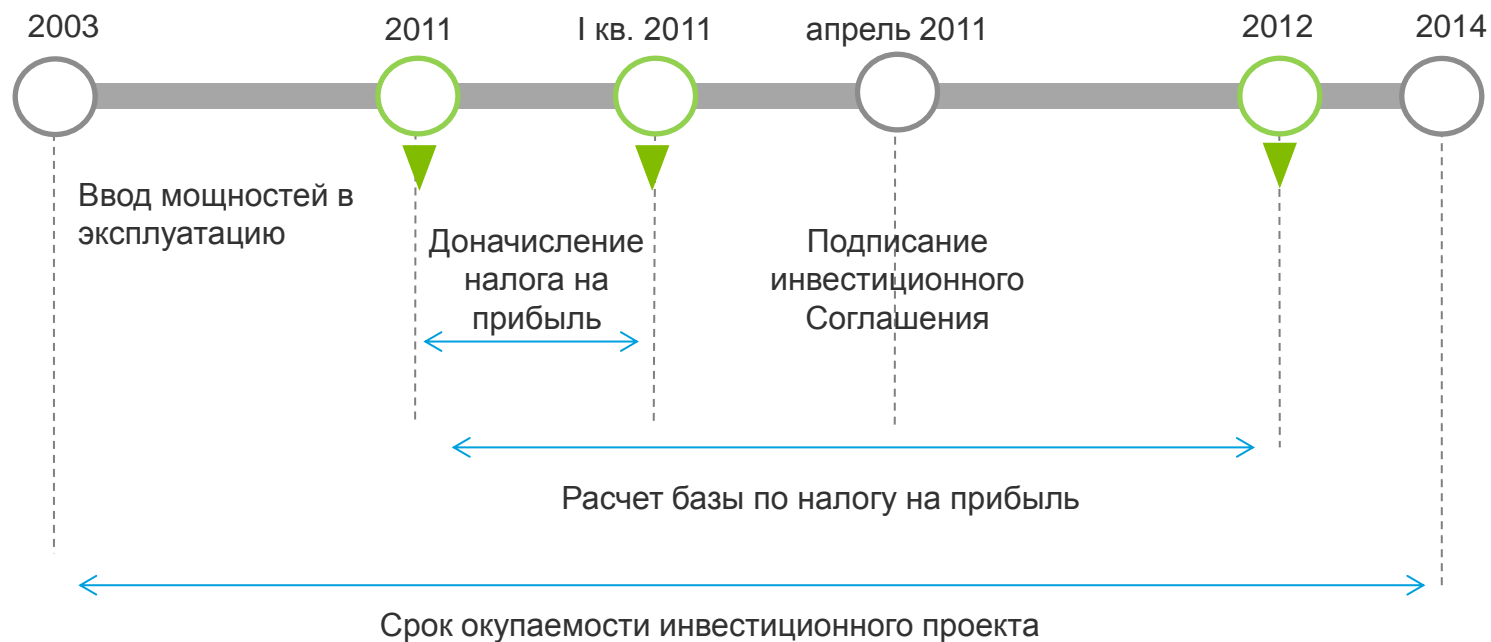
2003

2011

I кв. 2011

апрель 2011

2012

2014

Ввод мощностей в эксплуатацию

Доначисление налога на прибыль

Подписание инвестиционного Соглашения

Расчет базы по налогу на прибыль

Срок окупаемости инвестиционного проекта